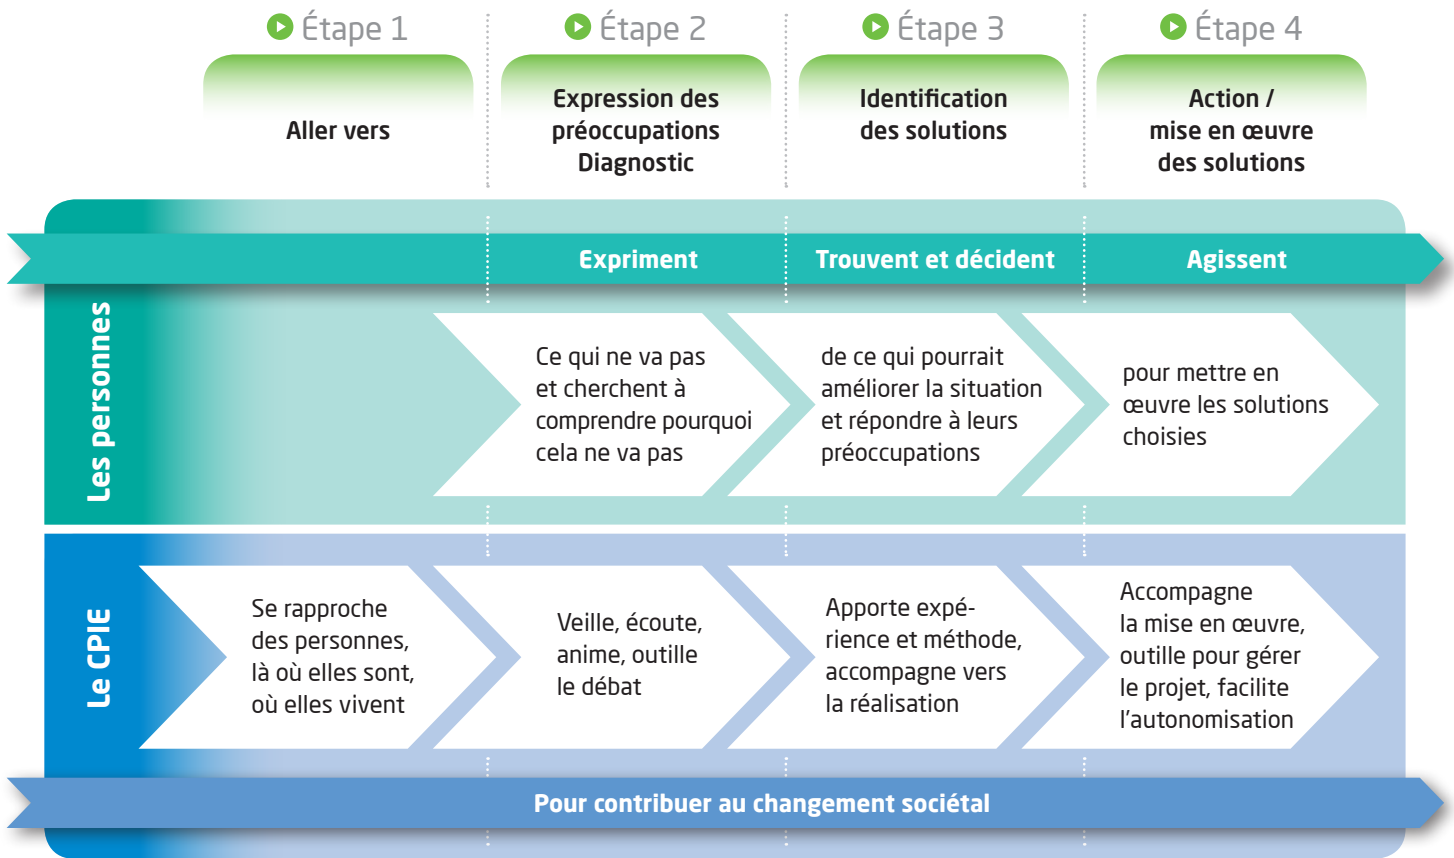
Étape 1

Aller vers

Étape 2

Expression des préoccupations Diagnostic

Étape 3

Identification des solutions

Étape 4

Action / mise en œuvre des solutions

Expriment

Trouvent et décident

Agissent

Les personnes

Ce qui ne va pas et cherchent à comprendre pourquoi cela ne va pas

de ce qui pourrait améliorer la situation et répondre à leurs préoccupations

pour mettre en œuvre les solutions choisies

Le CPIE

Se rapproche des personnes, là où elles sont, où elles vivent

Veille, écoute, anime, outille le débat

Apporte expérience et méthode, accompagne vers la réalisation

Accompagne la mise en œuvre, outille pour gérer le projet, facilite l'autonomisation

Pour contribuer au changement sociétal